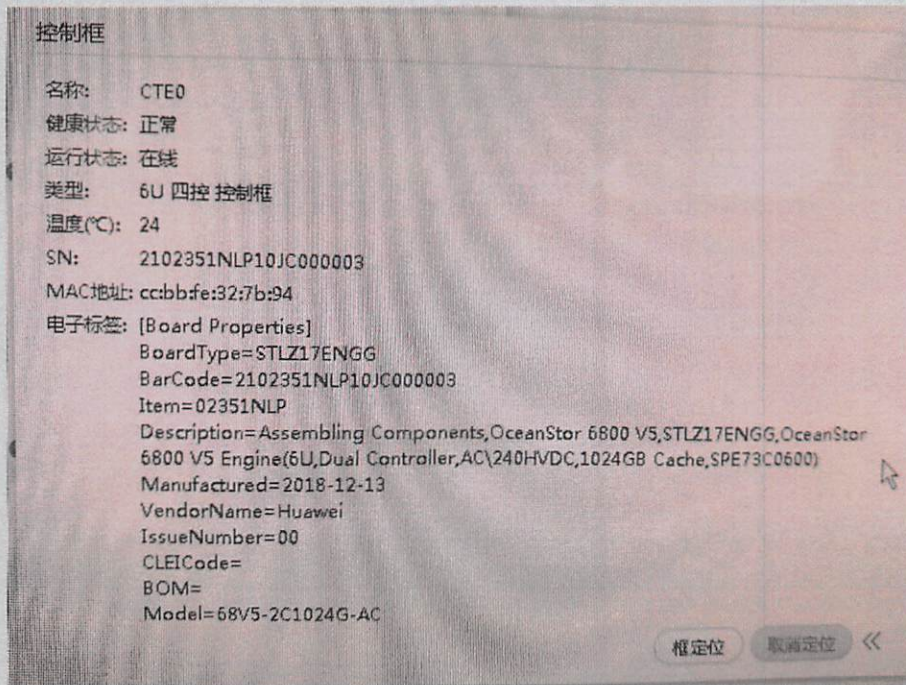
控制框

名称: CTE0
健康状态: 正常
运行状态: 在线
类型: 6U 四控 控制框
温度(℃): 24
SN: 2102351NLP10JC000003
MAC地址: cc:bb:fe:32:7b:94
电子标签: [Board Properties]
BoardType=STLZ17ENGG
BarCode=2102351NLP10JC000003
Item=02351NLP
Description=Assembling Components,OceanStor 6800 V5,STLZ17ENGG,OceanStor 6800 V5 Engine(6U,Dual Controller,AC\240HVDC,1024GB Cache,SPE73C0600)
Manufactured=2018-12-13
VendorName=Huawei
IssueNumber=00
CLEICode=
BOM=
Model=68V5-2C1024G-AC

框定位 取消定位 «